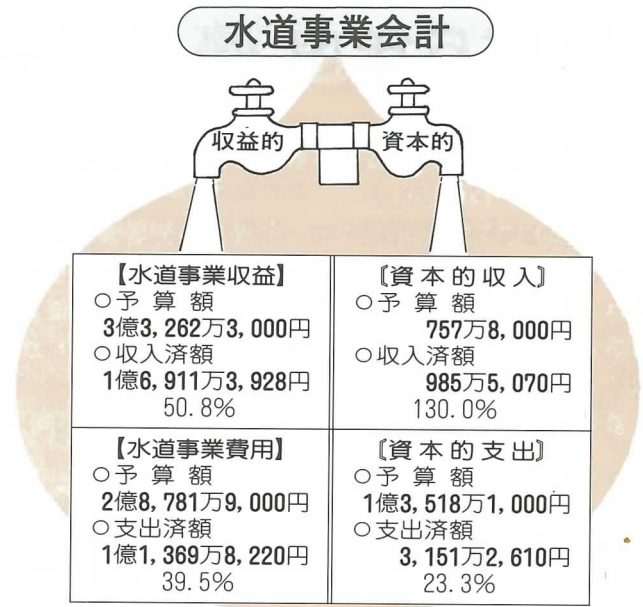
水道事業会計

収益的

資本的

| 【水道事業収益】 ○予算額 3億3,262万3,000円 ○収入済額 1億6,911万3,928円 50.8% | 〔資本的収入〕 ○予算額 757万8,000円 ○収入済額 985万5,070円 130.0% |
|---|---|
| 【水道事業費用】 ○予算額 2億8,781万9,000円 ○支出済額 1億1,369万8,220円 39.5% | 〔資本的支出〕 ○予算額 1億3,518万1,000円 ○支出済額 3,151万2,610円 23.3% |